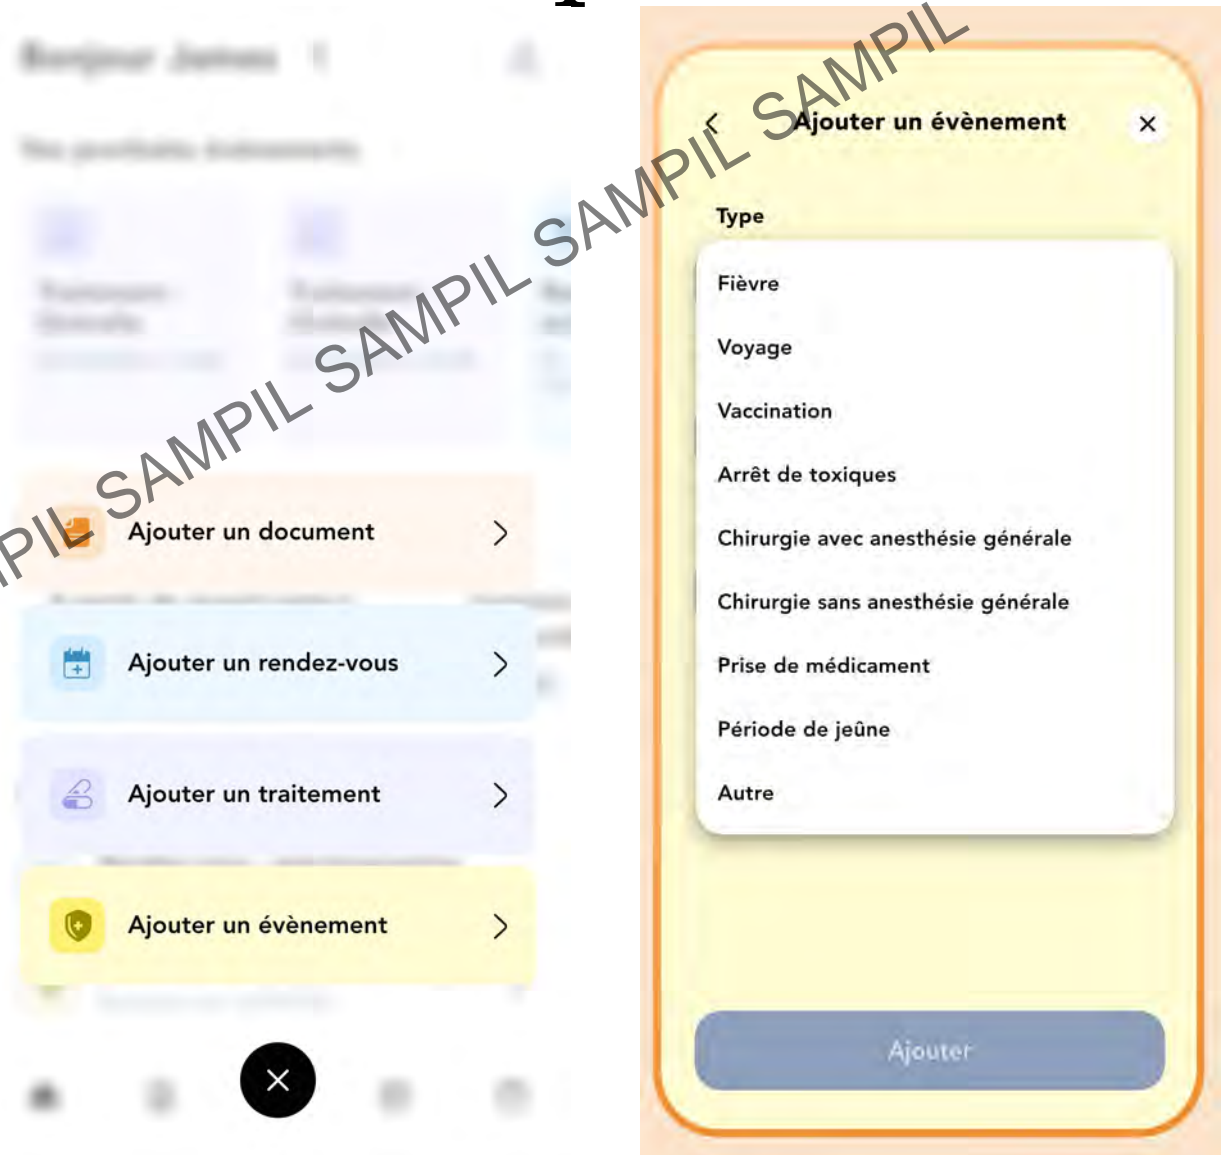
Bonjour James

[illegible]

PIL SAMPIL SAMPIL SAMPIL SAMPIL

Ajouter un document

Ajouter un rendez-vous

Ajouter un traitement

Ajouter un évènement

Ajouter un évènement

Type

Fièvre

Voyage

Vaccination

Arrêt de toxiques

Chirurgie avec anesthésie générale

Chirurgie sans anesthésie générale

Prise de médicament

Période de jeûne

Autre

Ajouter